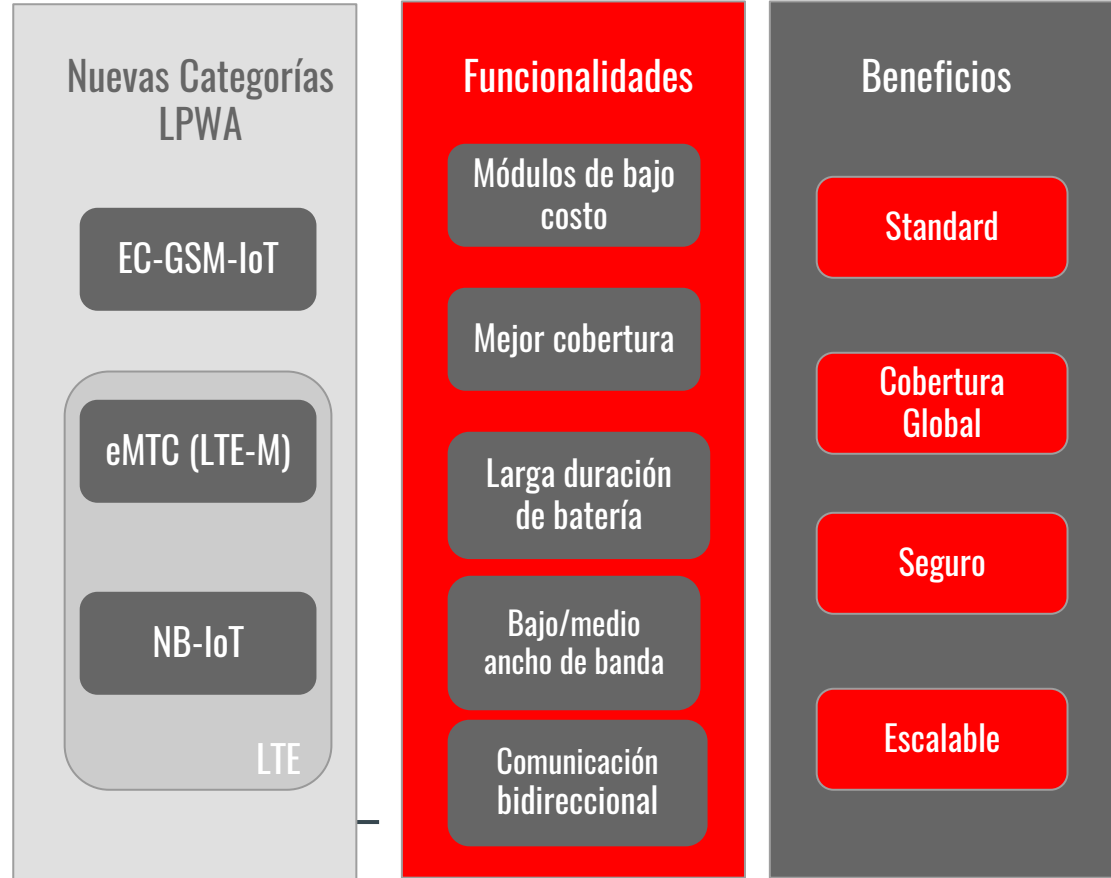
Nuevas Categorías LPWA

EC-GSM-IoT

eMTC (LTE-M)

NB-IoT

LTE

Funcionalidades

Módulos de bajo costo

Mejor cobertura

Larga duración de batería

Bajo/medio ancho de banda

Comunicación bidireccional

Beneficios

Standard

Cobertura Global

Seguro

Escalable